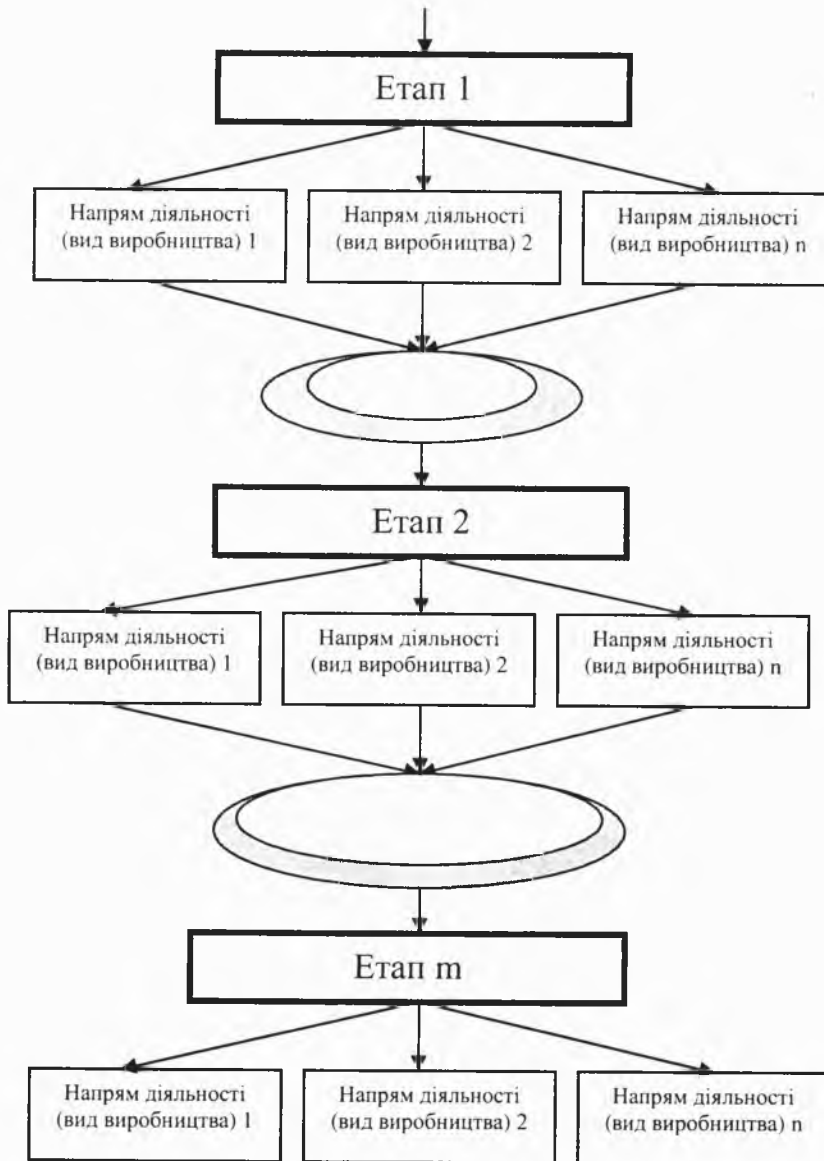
Етап 1

Напрям діяльності (вид виробництва) 1

Напрям діяльності (вид виробництва) 2

Напрям діяльності (вид виробництва) n

Етап 2

Напрям діяльності (вид виробництва) 1

Напрям діяльності (вид виробництва) 2

Напрям діяльності (вид виробництва) n

Етап m

Напрям діяльності (вид виробництва) 1

Напрям діяльності (вид виробництва) 2

Напрям діяльності (вид виробництва) n